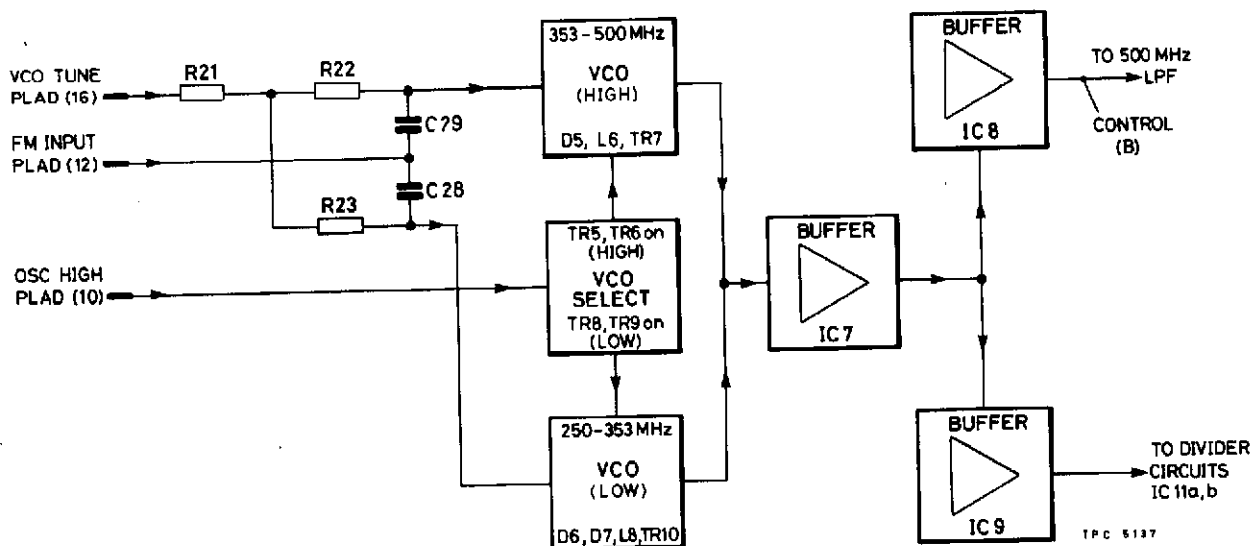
VCO TUNE PLAD (16)

R21

R22

C79

FM INPUT PLAD (12)

C28

R23

OSC HIGH PLAD (10)

353 - 500 MHz
VCO
(HIGH)
D5, L6, TR7

TR5, TR6 on
(HIGH)
VCO
SELECT
TR8, TR9 on
(LOW)

250-353 MHz
VCO
(LOW)
D6, D7, L8, TR10

BUFFER
IC7

BUFFER
IC8

TO 500 MHz LPF

CONTROL
(B)

BUFFER
IC9

TO DIVIDER CIRCUITS IC 11a, b

TPC 5137